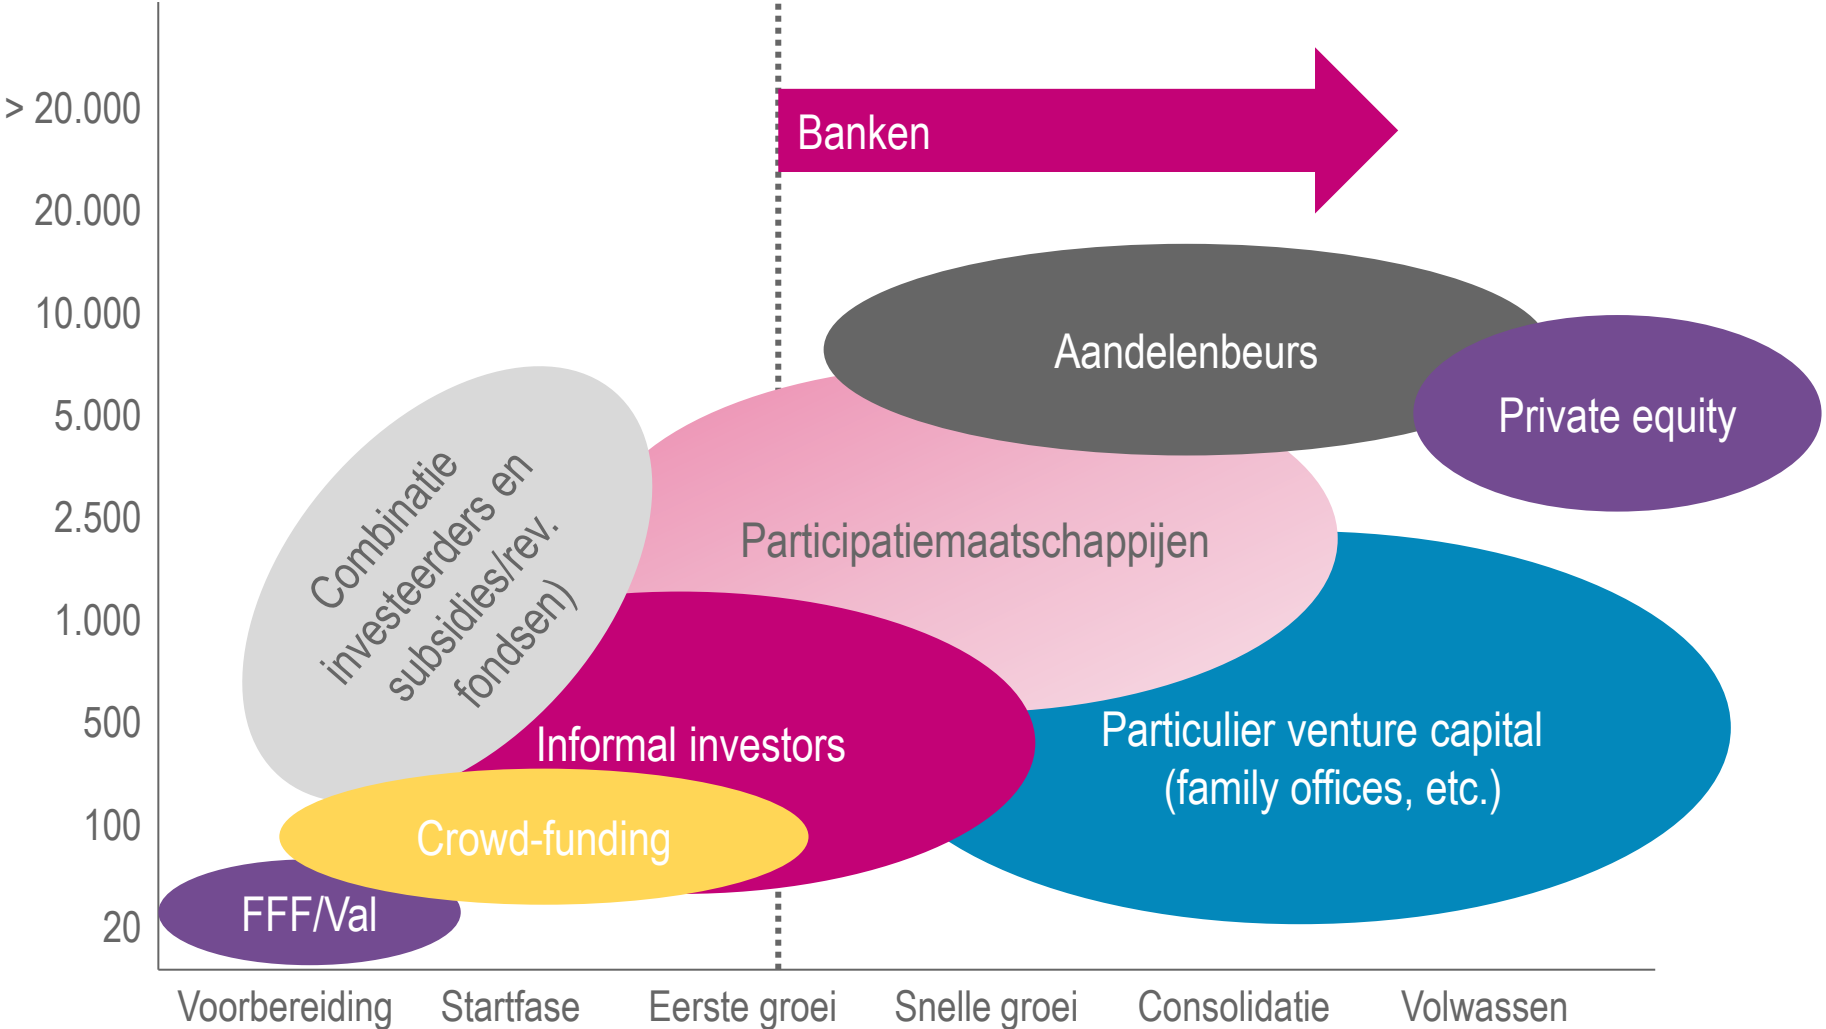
> 20.000
20.000
10.000
5.000
2.500
1.000
500
100
20

Banken

Aandelenbeurs

Private equity

Combinatie investeerders en subsidies/rev. fondsen)

Participatiemaatschappijen

Informal investors

Particulier venture capital (family offices, etc.)

Crowd-funding

FFF/Val

Voorbereiding
Startfase
Eerste groei
Snelle groei
Consolidatie
Volwassen